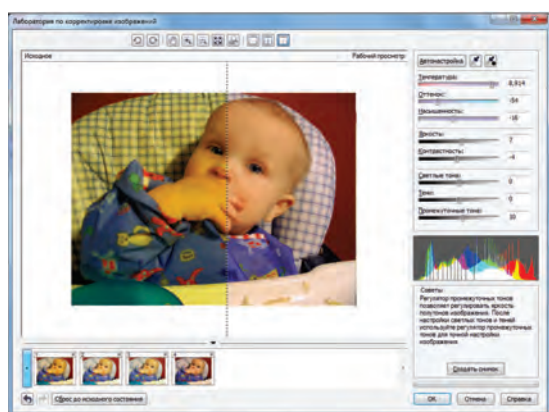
Лаборатория по корректировке изображений

Исходное

Рабочий просмотр

Автонастройка

Температура:
8 914

Оттенок:
-54

Насыщенность:
-16

Яркость:
7

Контрастность:
-4

Светлые тона:
0

Тени:
0

Промежуточные тона:
10

Советы:
Регулятор промежуточных тонов позволяет регулировать яркость полутонов изображения. После настройки светлых тонов и теней используйте регулятор промежуточных тонов для точной настройки изображения.

Создать снимок

Сброс до исходного состояния

OK

Отмена

Справка